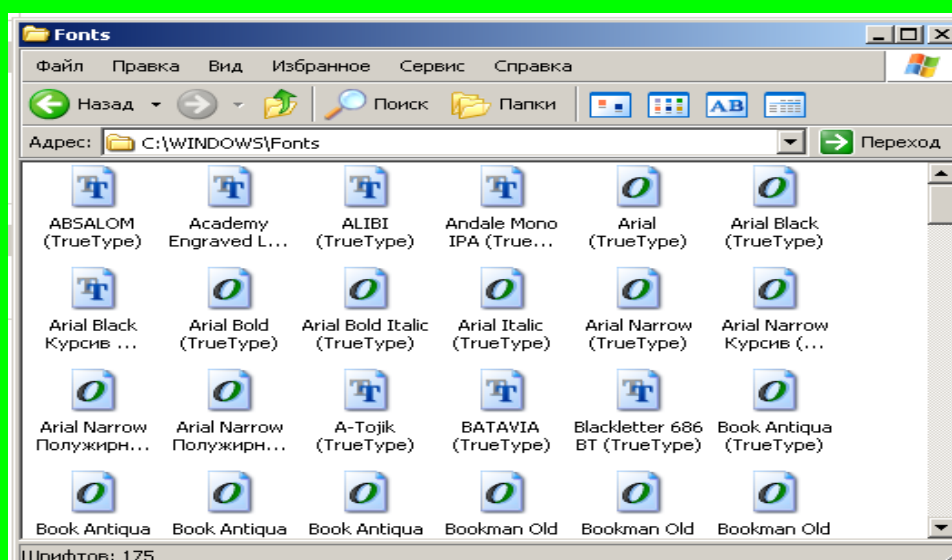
Fonts

Файл Правка Вид Избранное Сервис Справка

Назад Поиск Папки

Адрес: C:\WINDOWS\Fonts Переход

ABSALOM (TrueType)

Academy Engraved L...

ALIBI (TrueType)

Andale Mono IPA (True...

Arial (TrueType)

Arial Black (TrueType)

Arial Black Курсив ...

Arial Bold (TrueType)

Arial Bold Italic (TrueType)

Arial Italic (TrueType)

Arial Narrow (TrueType)

Arial Narrow Курсив (...

Arial Narrow Полужирн...

Arial Narrow Полужирн...

A-Tojik (TrueType)

BATAVIA (TrueType)

Blackletter 686 BT (TrueType)

Book Antiqua (TrueType)

Book Antiqua

Book Antiqua

Book Antiqua

Bookman Old

Bookman Old

Bookman Old

Шрифтов: 175